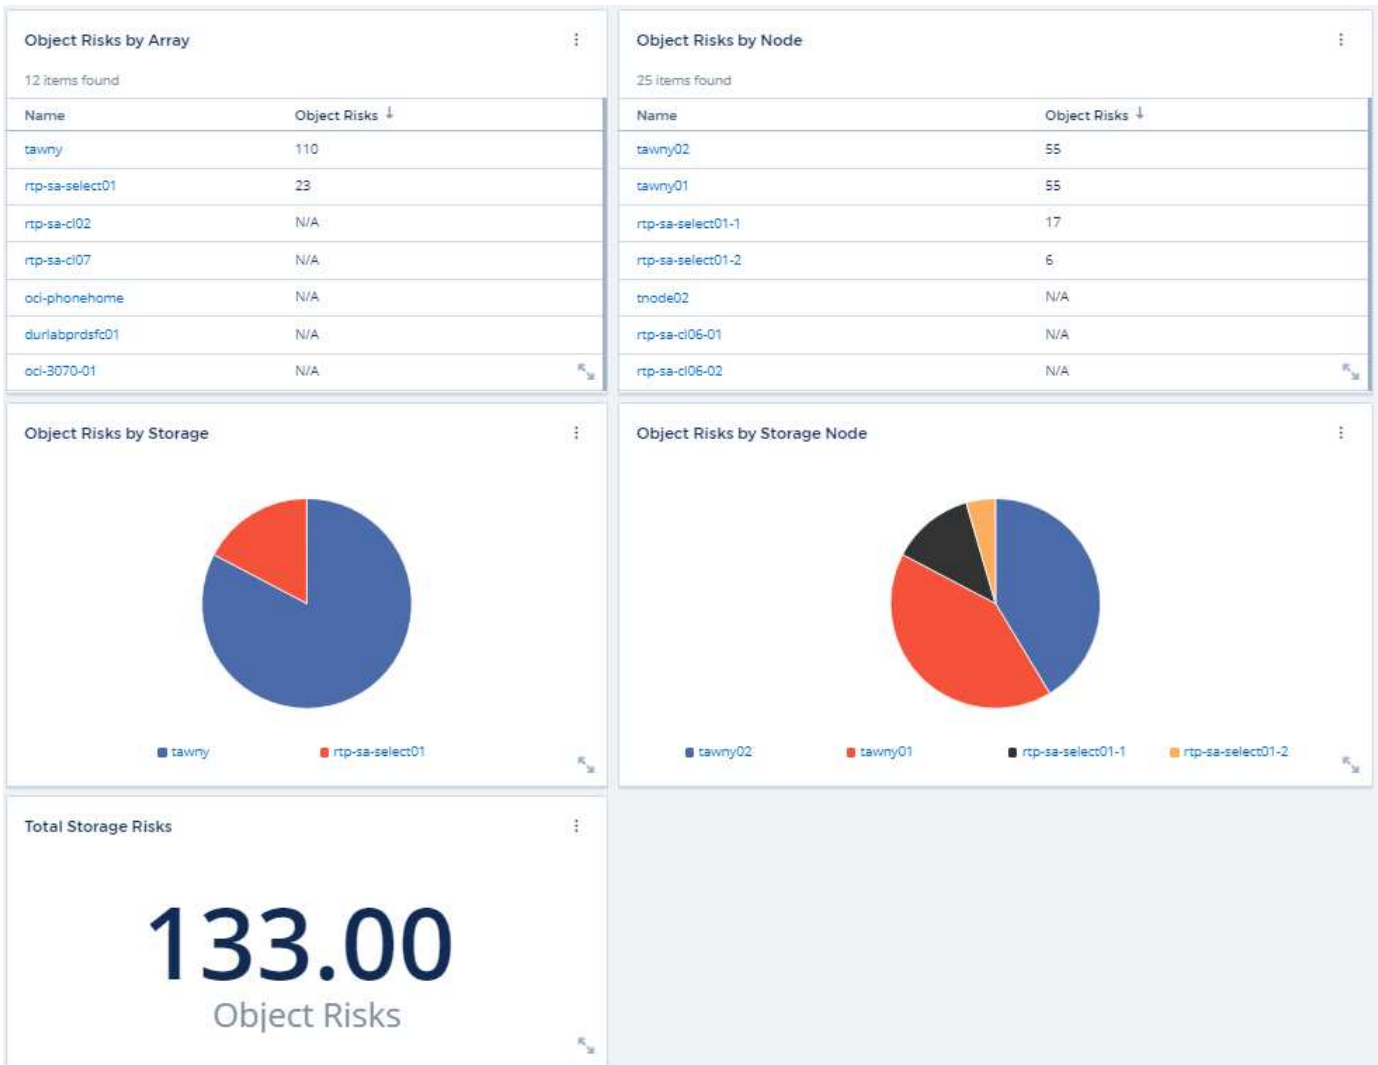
Object Risks by Array

12 items found

| Name | Object Risks ↓ |
|---|---|
| tawny | 110 |
| rtp-sa-select01 | 23 |
| rtp-sa-cl02 | N/A |
| rtp-sa-cl07 | N/A |
| oci-phonehome | N/A |
| durlabprdsfc01 | N/A |
| oci-3070-01 | N/A |

Object Risks by Node

25 items found

| Name | Object Risks ↓ |
|---|---|
| tawny02 | 55 |
| tawny01 | 55 |
| rtp-sa-select01-1 | 17 |
| rtp-sa-select01-2 | 6 |
| tnode02 | N/A |
| rtp-sa-cl06-01 | N/A |
| rtp-sa-cl06-02 | N/A |

Object Risks by Storage

tawny rtp-sa-select01

Object Risks by Storage Node

tawny02 tawny01 rtp-sa-select01-1 rtp-sa-select01-2

Total Storage Risks

133.00
Object Risks